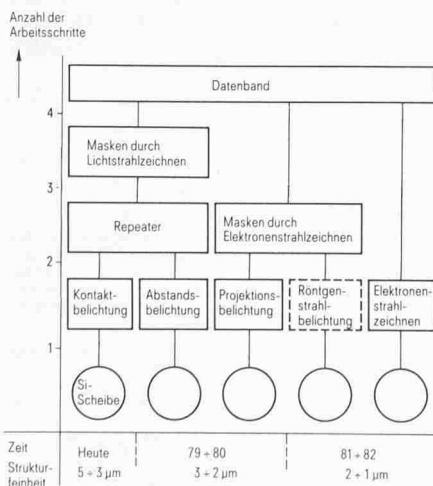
Anzahl der Arbeitsschritte

4

3

2

1

Datenband

Masken durch Lichtstrahlzeichnen

Repeater

Masken durch Elektronenstrahlzeichnen

Kontaktbelichtung

Abstandsbelichtung

Projektionsbelichtung

Röntgenstrahlbelichtung

Elektronenstrahlzeichnen

Si-Scheibe

Zeit | Heute | 79 ÷ 80 | 81 ÷ 82
Strukturfeinheit | 5 ÷ 3 μm | 3 ÷ 2 μm | 2 ÷ 1 μm